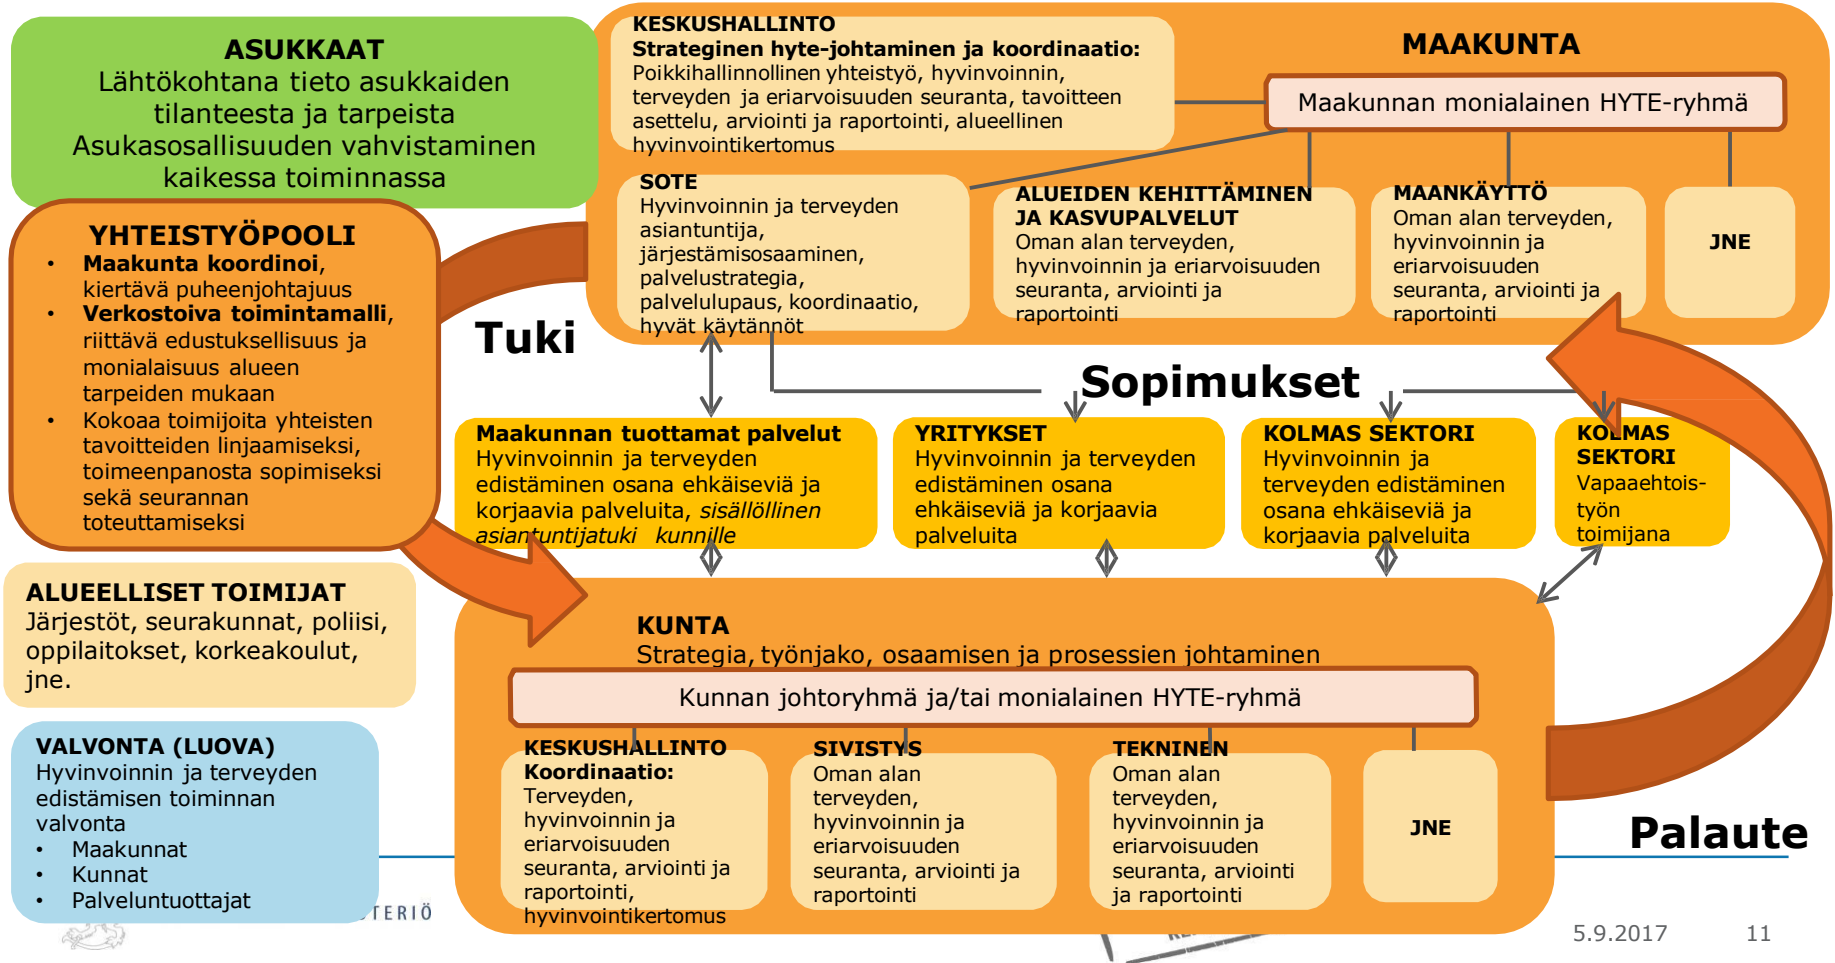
ASUKKAAT
Lähtökohtana tieto asukkaiden tilanteesta ja tarpeista
Asukasosallisuuden vahvistaminen kaikessa toiminnassa

KESKUSHALLINTO
Strateginen hyte-johtaminen ja koordinaatio:
Poikkihallinnollinen yhteistyö, hyvinvoinnin, terveyden ja eriarvoisuuden seuranta, tavoitteen asettelu, arviointi ja raportointi, alueellinen hyvinvointikertomus

MAAKUNTA

Maakunnan monialainen HYTE-ryhmä

SOTE
Hyvinvoinnin ja terveyden asiantuntija, järjestämisosaaminen, palvelustrategia, palvelulupaus, koordinaatio, hyvät käytännöt

ALUEIDEN KEHITTÄMINEN JA KASVUPALVELUT
Oman alan terveyden, hyvinvoinnin ja eriarvoisuuden seuranta, arviointi ja raportointi

MAANKÄYTTÖ
Oman alan terveyden, hyvinvoinnin ja eriarvoisuuden seuranta, arviointi ja raportointi

JNE

YHTEISTYÖPOOLI
• Maakunta koordinoi, kiertävä puheenjohtajuus
• Verkostoiva toimintamalli, riittävä edustuksellisuus ja monialaisuus alueen tarpeiden mukaan
• Kokoaa toimijoita yhteisten tavoitteiden linjaamiseksi, toimeenpanosta sopimiseksi sekä seurannan toteuttamiseksi

Tuki

Sopimukset

Maakunnan tuottamat palvelut
Hyvinvoinnin ja terveyden edistäminen osana ehkäiseviä ja korjaavia palveluita, sisällöllinen asiantuntijatuki kunnille

YRITYKSET
Hyvinvoinnin ja terveyden edistäminen osana ehkäiseviä ja korjaavia palveluita

KOLMAS SEKTORI
Hyvinvoinnin ja terveyden edistäminen osana ehkäiseviä ja korjaavia palveluita

KOLMAS SEKTORI
Vapaaehtoistyön toimijana

ALUEELLISET TOIMIJAT
Järjestöt, seurakunnat, poliisi, oppilaitokset, korkeakoulut, jne.

KUNTA
Strategia, työnjako, osaamisen ja prosessien johtaminen

Kunnan johtoryhmä ja/tai monialainen HYTE-ryhmä

VALVONTA (LUOVA)
Hyvinvoinnin ja terveyden edistämisen toiminnan valvonta
• Maakunnat
• Kunnat
• Palveluntuottajat

KESKUSHALLINTO
Koordinaatio:
Terveyden, hyvinvoinnin ja eriarvoisuuden seuranta, arviointi ja raportointi, hyvinvointikertomus

SIVISTYS
Oman alan terveyden, hyvinvoinnin ja eriarvoisuuden seuranta, arviointi ja raportointi

TEKNINEN
Oman alan terveyden, hyvinvoinnin ja eriarvoisuuden seuranta, arviointi ja raportointi

JNE

Palaute

TERIÖ

5.9.2017 11